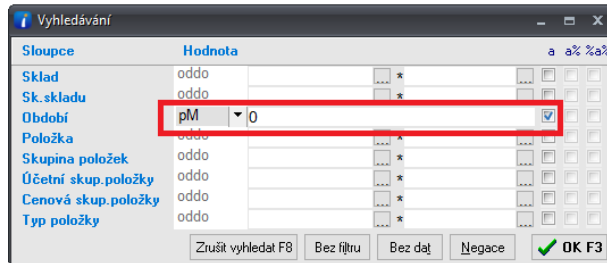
Vyhledávání

Sloupce
Hodnota
a
a%
%a%

Sklad
oddo
*

Sk.skladu
oddo
*

Období
pM
0

Položka
oddo
*

Skupina položek
oddo
*

Účetní skup.položky
oddo
*

Cenová skup.položky
oddo
*

Typ položky
oddo
*

Zrušit vyhledat F8
Bez filtru
Bez dat
Negace
OK F3